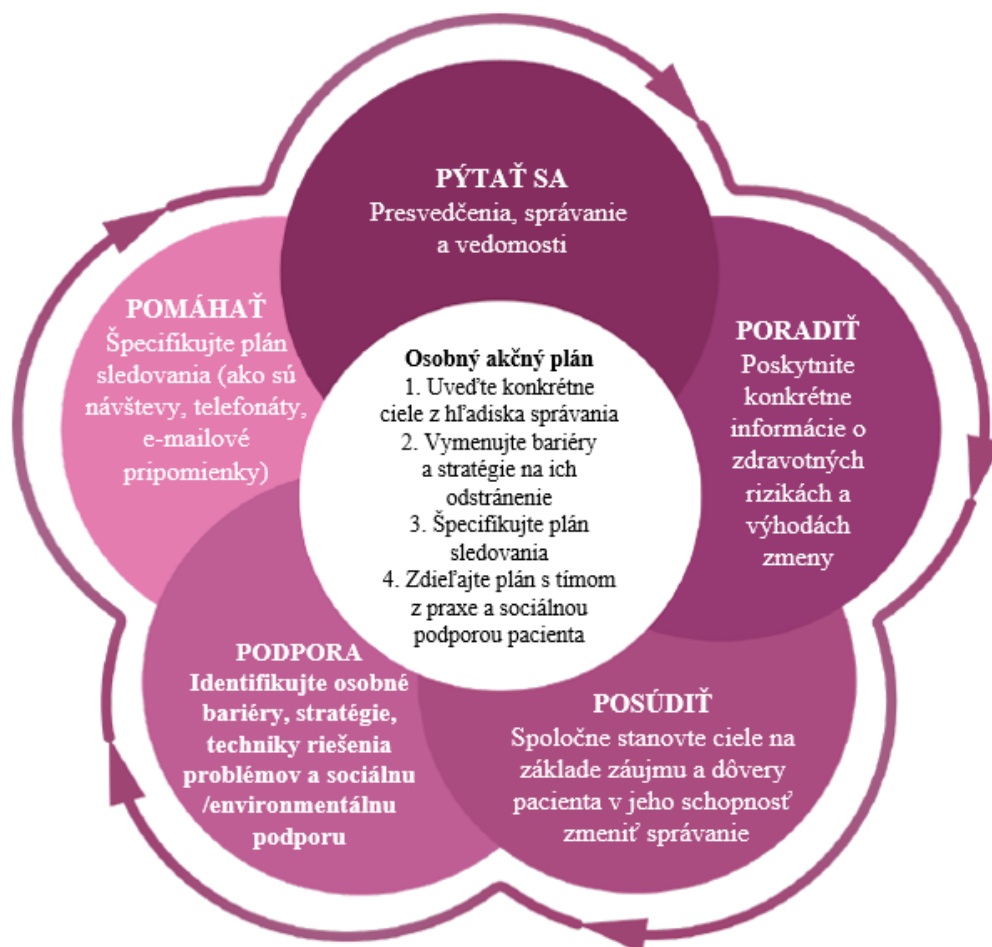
PÝTAŤ SA
Presvedčenia, správanie a vedomosti

PORADIŤ
Poskytnite konkrétne informácie o zdravotných rizikách a výhodách zmeny

POSÚDIŤ
Spoločne stanovte ciele na základe záujmu a dôvery pacienta v jeho schopnosť zmeniť správanie

PODPORA
Identifikujte osobné bariéry, stratégie, techniky riešenia problémov a sociálnu /environmentálnu podporu

POMÁHAŤ
Špecifikujte plán sledovania (ako sú návštevy, telefonáty, e-mailové pripomienky)

Osobný akčný plán
1. Uveďte konkrétne ciele z hľadiska správania
2. Vymenujte bariéry a stratégie na ich odstránenie
3. Špecifikujte plán sledovania
4. Zdieľajte plán s tímom z praxe a sociálnou podporou pacienta